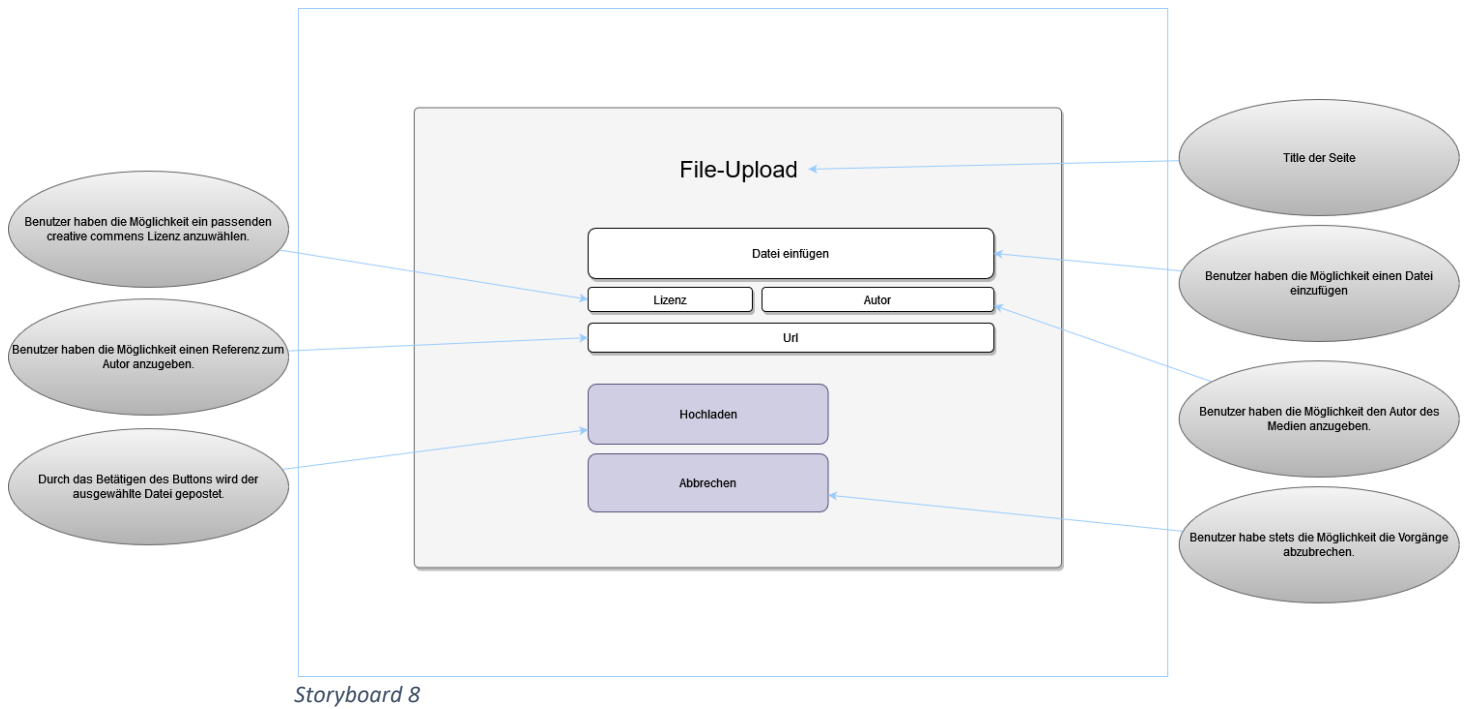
File-Upload

Title der Seite

Benutzer haben die Möglichkeit ein passenden creative commens Lizenz anzuwählen.

Datei einfügen

Benutzer haben die Möglichkeit einen Datei einzufügen

Lizenz

Autor

Url

Benutzer haben die Möglichkeit einen Referenz zum Autor anzugeben.

Hochladen

Benutzer haben die Möglichkeit den Autor des Medien anzugeben.

Durch das Betätigen des Buttons wird der ausgewählte Datei gepostet.

Abbrechen

Benutzer habe stets die Möglichkeit die Vorgänge abzubrechen.

Storyboard 8